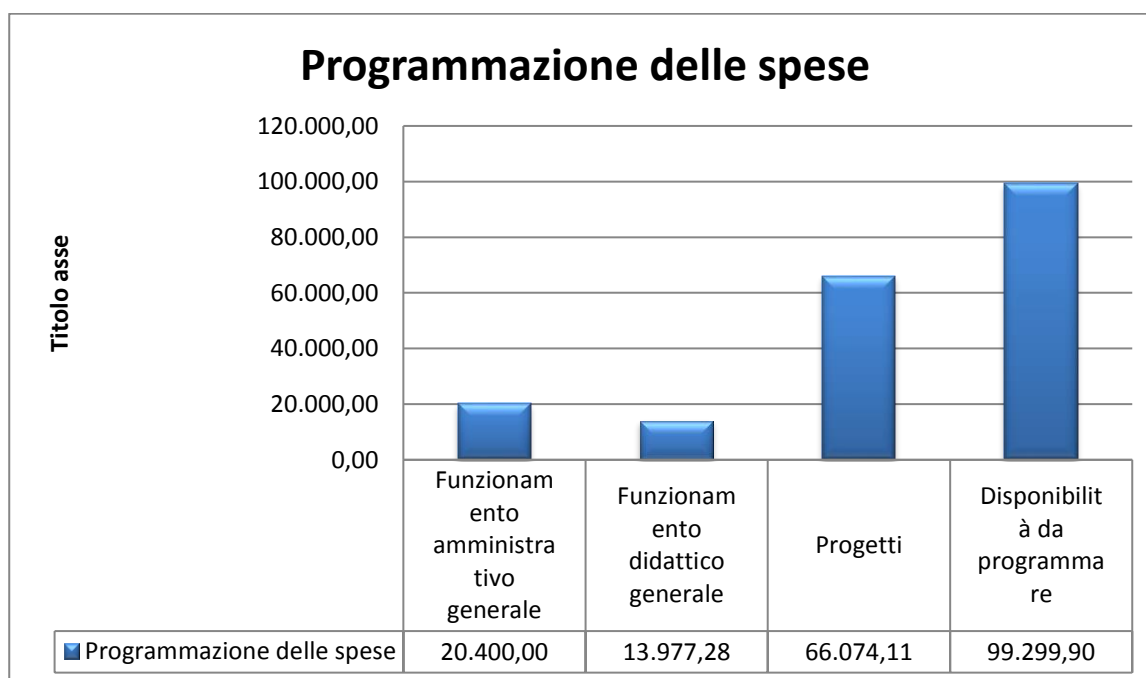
Programmazione delle spese

Titolo asse

120.000,00
100.000,00
80.000,00
60.000,00
40.000,00
20.000,00
0,00

| | Funzionamento amministrativo generale | Funzionamento didattico generale | Progetti | Disponibilità da programmare |
|---|---|---|---|---|
| Programmazione delle spese | 20.400,00 | 13.977,28 | 66.074,11 | 99.299,90 |